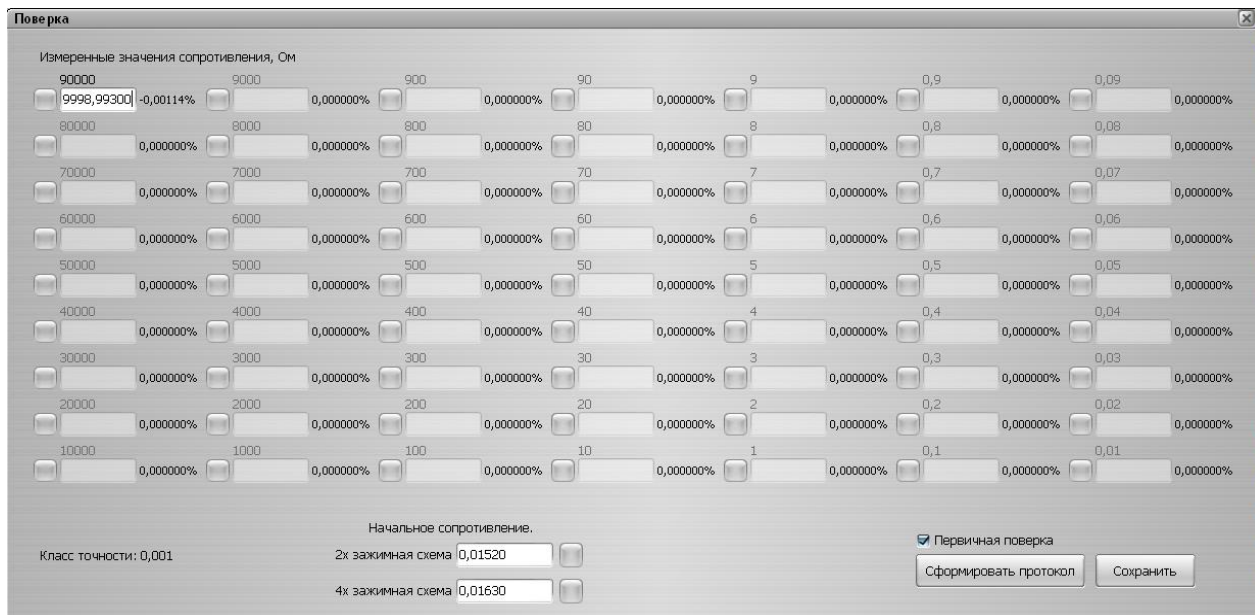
Поверка

Измеренные значения сопротивления, Ом

| 90000 | 9000 | 900 | 90 | 9 | 0,9 | 0,09 |
|---|---|---|---|---|---|---|
| 9998,99300 -0,00114% | 0,000000% | 0,000000% | 0,000000% | 0,000000% | 0,000000% | 0,000000% |
| 80000 | 8000 | 800 | 80 | 8 | 0,8 | 0,08 |
| 0,000000% | 0,000000% | 0,000000% | 0,000000% | 0,000000% | 0,000000% | 0,000000% |
| 70000 | 7000 | 700 | 70 | 7 | 0,7 | 0,07 |
| 0,000000% | 0,000000% | 0,000000% | 0,000000% | 0,000000% | 0,000000% | 0,000000% |
| 60000 | 6000 | 600 | 60 | 6 | 0,6 | 0,06 |
| 0,000000% | 0,000000% | 0,000000% | 0,000000% | 0,000000% | 0,000000% | 0,000000% |
| 50000 | 5000 | 500 | 50 | 5 | 0,5 | 0,05 |
| 0,000000% | 0,000000% | 0,000000% | 0,000000% | 0,000000% | 0,000000% | 0,000000% |
| 40000 | 4000 | 400 | 40 | 4 | 0,4 | 0,04 |
| 0,000000% | 0,000000% | 0,000000% | 0,000000% | 0,000000% | 0,000000% | 0,000000% |
| 30000 | 3000 | 300 | 30 | 3 | 0,3 | 0,03 |
| 0,000000% | 0,000000% | 0,000000% | 0,000000% | 0,000000% | 0,000000% | 0,000000% |
| 20000 | 2000 | 200 | 20 | 2 | 0,2 | 0,02 |
| 0,000000% | 0,000000% | 0,000000% | 0,000000% | 0,000000% | 0,000000% | 0,000000% |
| 10000 | 1000 | 100 | 10 | 1 | 0,1 | 0,01 |
| 0,000000% | 0,000000% | 0,000000% | 0,000000% | 0,000000% | 0,000000% | 0,000000% |

Класс точности: 0,001

Начальное сопротивление.
2х зажимная схема 0,01520
4х зажимная схема 0,01630

Первичная поверка
Сформировать протокол
Сохранить